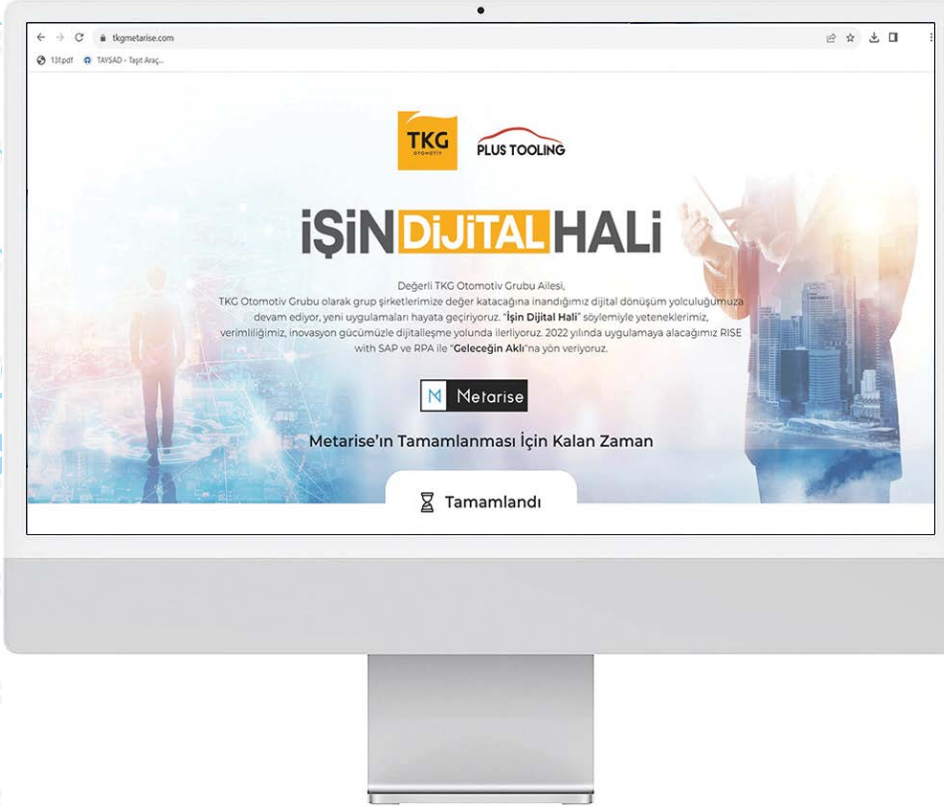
tkgmetarise.com

13t.pdf TAYSAD - Taşıt Araç...

TKG OTOMOTİV

PLUS TOOLING

İŞİN DİJİTAL HALİ

Değerli TKG Otomotiv Grubu Ailesi,
TKG Otomotiv Grubu olarak grup şirketlerimize değer katacağına inandığımız dijital dönüşüm yolculuğumuza devam ediyor, yeni uygulamaları hayata geçiriyoruz. "**İşin Dijital Hali**" söylemiyle yeteneklerimiz, verimliliğimiz, inovasyon gücümüzle dijitalleşme yolunda ilerliyoruz. 2022 yılında uygulamaya alacağımız RISE with SAP ve RPA ile "**Geleceğin Aklı**"na yön veriyoruz.

Metarise

Metarise'ın Tamamlanması İçin Kalan Zaman

Tamamlandı